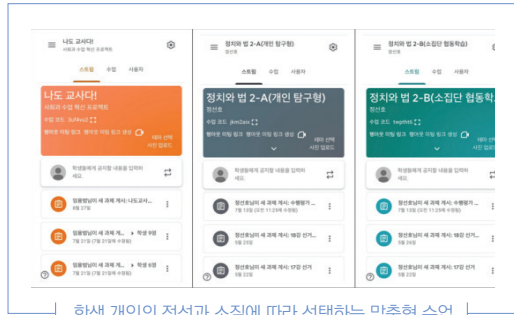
나도 교사다!
사회과 수업 혁신 프로젝트

스트림 수업 사용자

나도 교사다!
사회과 수업 혁신 프로젝트

수업 코드 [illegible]

행아웃 미팅 링크 행아웃 미팅 링크 생성

테마 선택
사진 업로드

학생들에게 공지할 내용을 입력하세요.

임용범님이 새 과제 게시: 나도교사...
8월 27일

임용범님이 새 과제 게시: ... 학생 9명
7월 21일 (7월 21일 수정됨)

임용범님이 새 과제 게시: ... 학생 8명
7월 21일 (7월 21일 수정됨)

정치와 법 2-A(개인 탐구형)
정선호

스트림 수업 사용자

정치와 법 2-A(개인 탐구형)

수업 코드 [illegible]

행아웃 미팅 링크 행아웃 미팅 링크 생성

테마 선택
사진 업로드

학생들에게 공지할 내용을 입력하세요.

정선호님이 새 과제 게시: 수행평가 ...
7월 13일 (8월 25일 11:23에 수정됨)

정선호님이 새 과제 게시: 18강 선거 ...
5월 26일

정선호님이 새 과제 게시: 17강 선거 ...
5월 26일

정치와 법 2-B(소집단 협동학...
정선호

스트림 수업 사용자

정치와 법 2-B(소집단 협동학

수업 코드 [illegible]

행아웃 미팅 링크 행아웃 미팅 링크 생성

테마 선택
사진 업로드

학생들에게 공지할 내용을 입력하세요.

정선호님이 새 과제 게시: 수행평가 ...
7월 13일 (8월 25일 11:23에 수정됨)

정선호님이 새 과제 게시: 18강 선거 ...
5월 26일

정선호님이 새 과제 게시: 17강 선거 ...
5월 26일

학생 개인의 적성과 소질에 따라 선택하는 맞춤형 수업